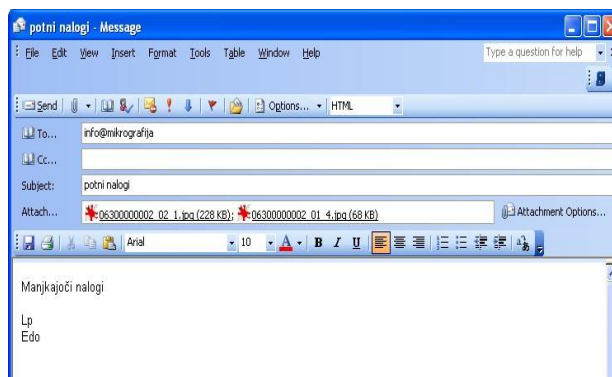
potni nalogi - Message

File Edit View Insert Format Tools Table Window Help

Type a question for help

Send | Options... | HTML

To... info@mikrografija

Cc...

Subject: potni nalogi

Attach... 06300000002_02_1.jpg (228 KB); 06300000002_01_4.jpg (68 KB)

Attachment Options...

Arial 10 B I U

Manjkajoči nalogi

Lp
Edo